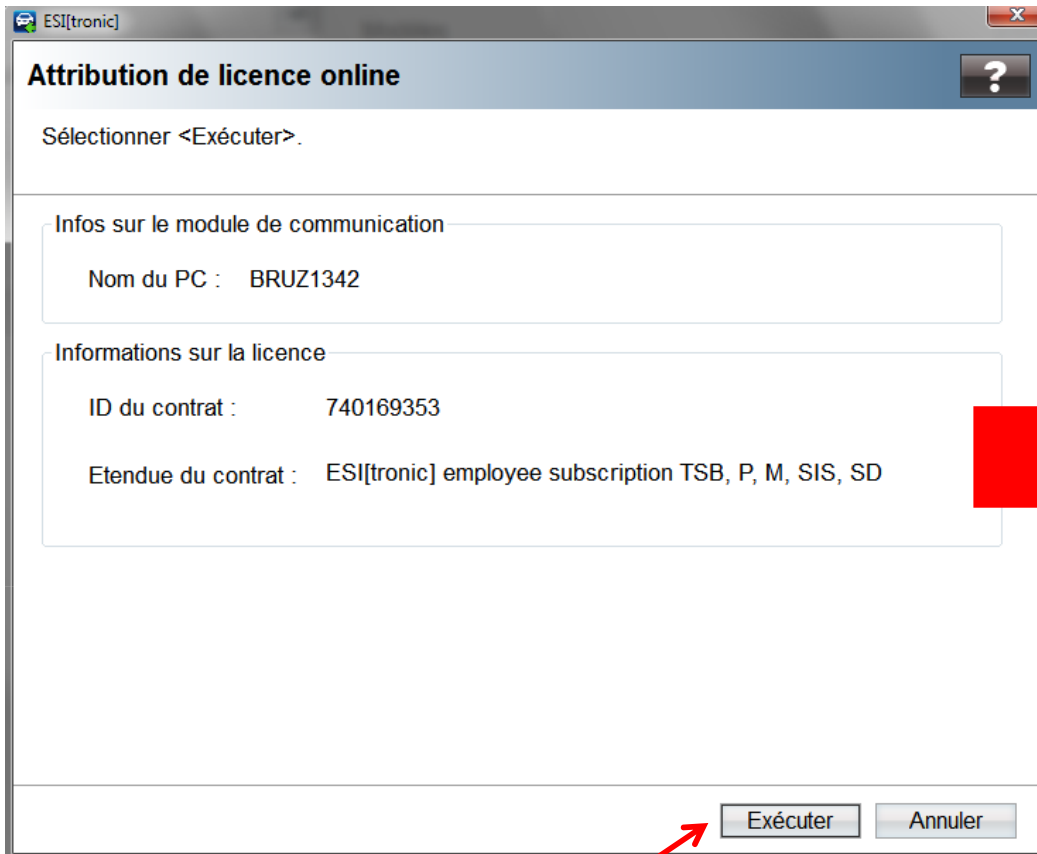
ESI[tronic]

Attribution de licence online

?

Sélectionner <Exécuter>.

Infos sur le module de communication

Nom du PC : BRUZ1342

Informations sur la licence

ID du contrat : 740169353

Etendue du contrat : ESI[tronic] employee subscription TSB, P, M, SIS, SD

Exécuter

Annuler